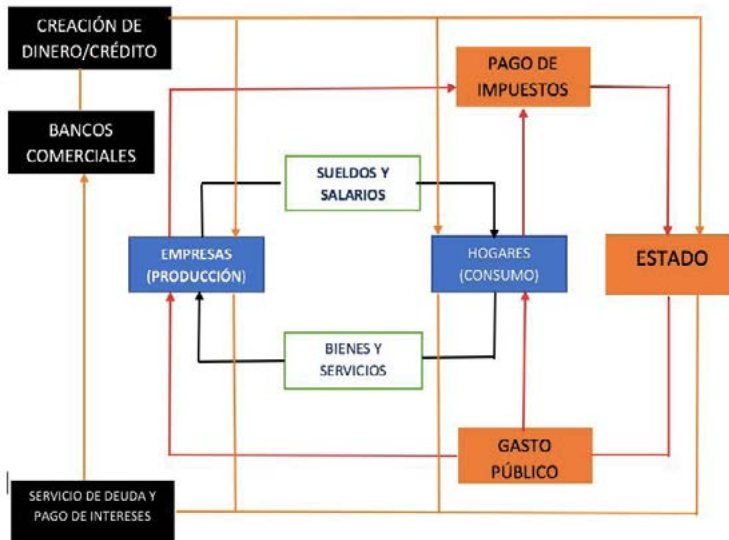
CREACIÓN DE DINERO/CRÉDITO

BANCOS COMERCIALES

PAGO DE IMPUESTOS

SUELDOS Y SALARIOS

EMPRESAS (PRODUCCIÓN)

HOGARES (CONSUMO)

ESTADO

BIENES Y SERVICIOS

GASTO PÚBLICO

SERVICIO DE DEUDA Y PAGO DE INTERESES